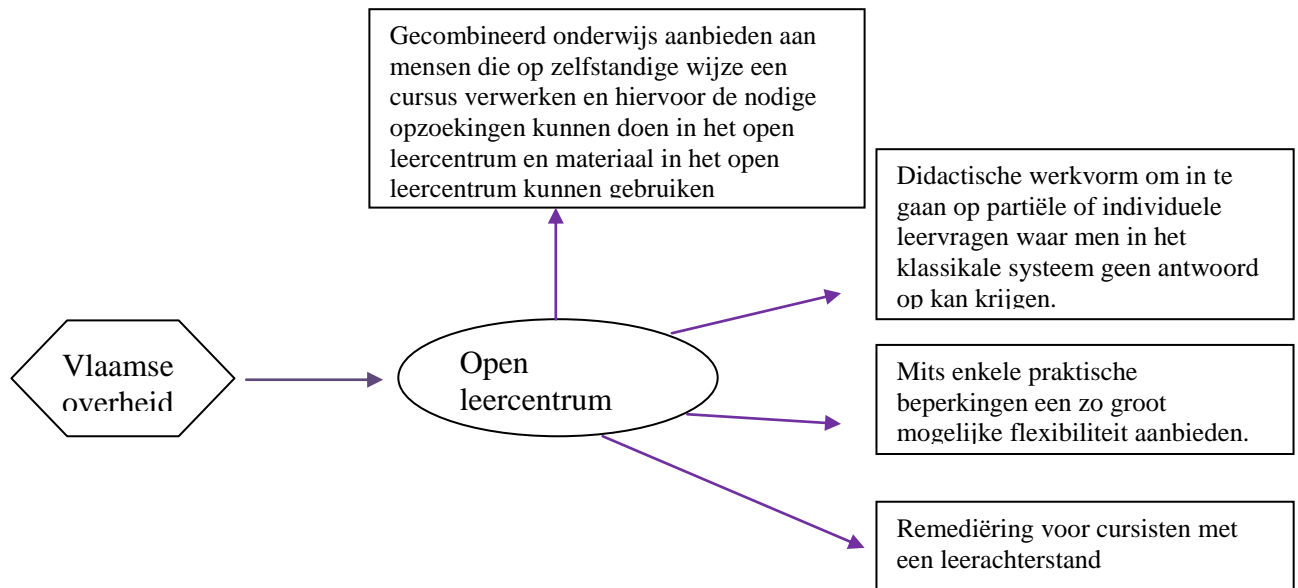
Gecombineerd onderwijs aanbieden aan mensen die op zelfstandige wijze een cursus verwerken en hiervoor de nodige opzoekingen kunnen doen in het open leercentrum en materiaal in het open leercentrum kunnen gebruiken

Didactische werkvorm om in te gaan op partiële of individuele leervragen waar men in het klassikale systeem geen antwoord op kan krijgen.

Vlaamse overheid

Open leercentrum

Mits enkele praktische beperkingen een zo groot mogelijke flexibiliteit aanbieden.

Remediëring voor cursisten met een leerachterstand